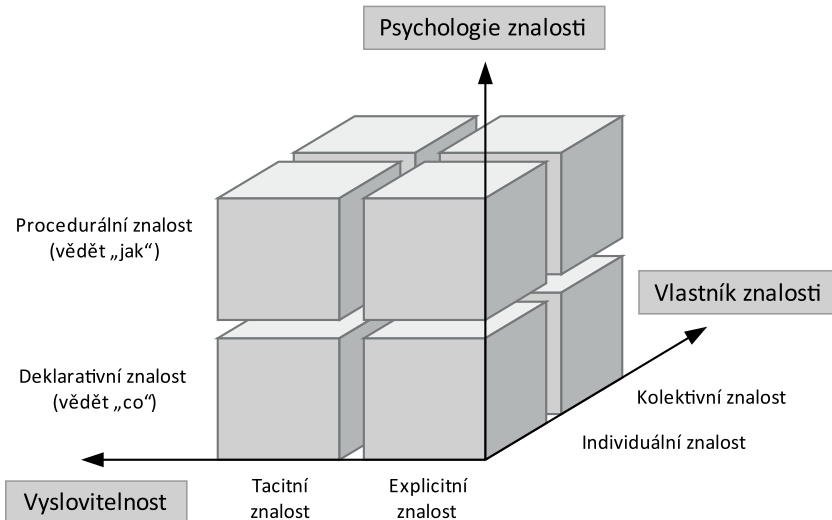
Psychologie znalosti

Procedurální znalost (vědět „jak“)

Vlastník znalosti

Deklarativní znalost (vědět „co“)

Kolektivní znalost

Individuální znalost

Vyslovitelnost

Tacitní znalost

Explicitní znalost